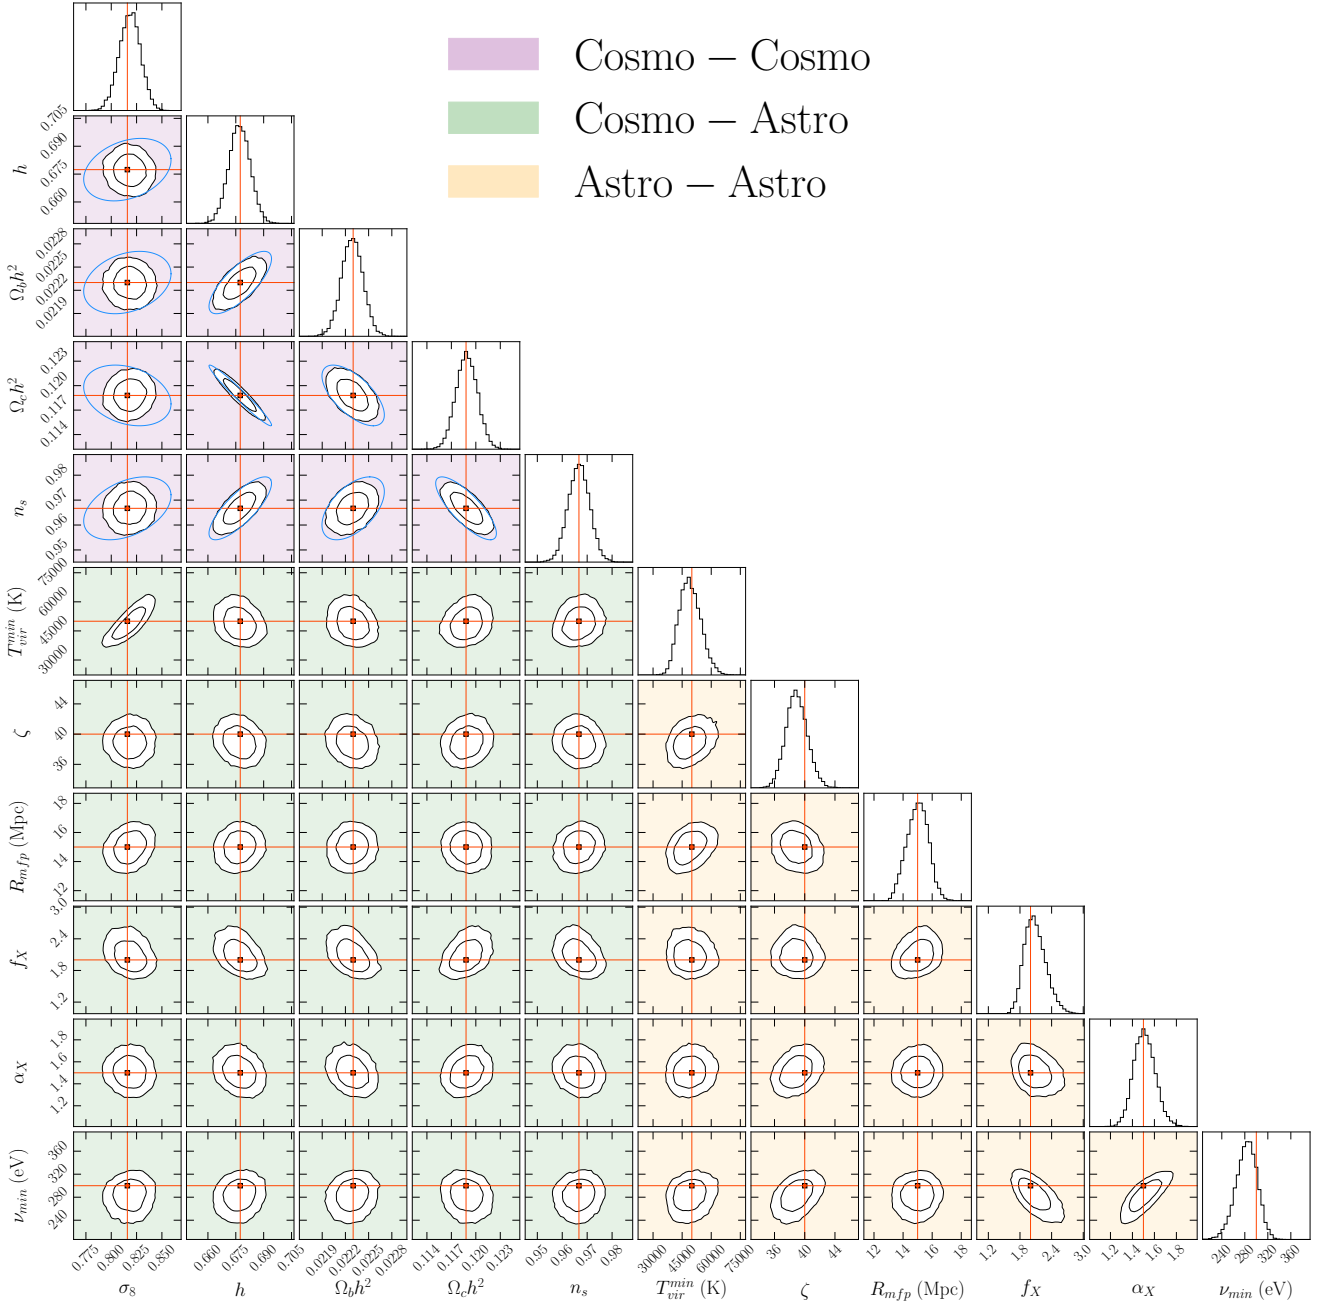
Cosmo – Cosmo
Cosmo – Astro
Astro – Astro

$h$
0.705
0.690
0.675
0.660

$\Omega_b h^2$
0.0228
0.0225
0.0222
0.0219

$\Omega_c h^2$
0.123
0.120
0.117
0.114

$n_s$
0.98
0.97
0.96
0.95

$T_{vir}^{min}$ (K)
75000
60000
45000
30000

$\zeta$
44
40
36

$R_{mfp}$ (Mpc)
18
16
14
12

$f_X$
3.0
2.4
1.8
1.2

$\alpha_X$
1.8
1.6
1.4
1.2

$\nu_{min}$ (eV)
360
320
280
240

0.775 0.800 0.825 0.850
$\sigma_8$

0.660 0.675 0.690 0.705
$h$

0.0219 0.0222 0.0225 0.0228
$\Omega_b h^2$

0.114 0.117 0.120 0.123
$\Omega_c h^2$

0.95 0.96 0.97 0.98
$n_s$

30000 45000 60000 75000
$T_{vir}^{min}$ (K)

36 40 44
$\zeta$

12 14 16 18
$R_{mfp}$ (Mpc)

1.2 1.8 2.4 3.0
$f_X$

1.2 1.4 1.6 1.8
$\alpha_X$

240 280 320 360
$\nu_{min}$ (eV)